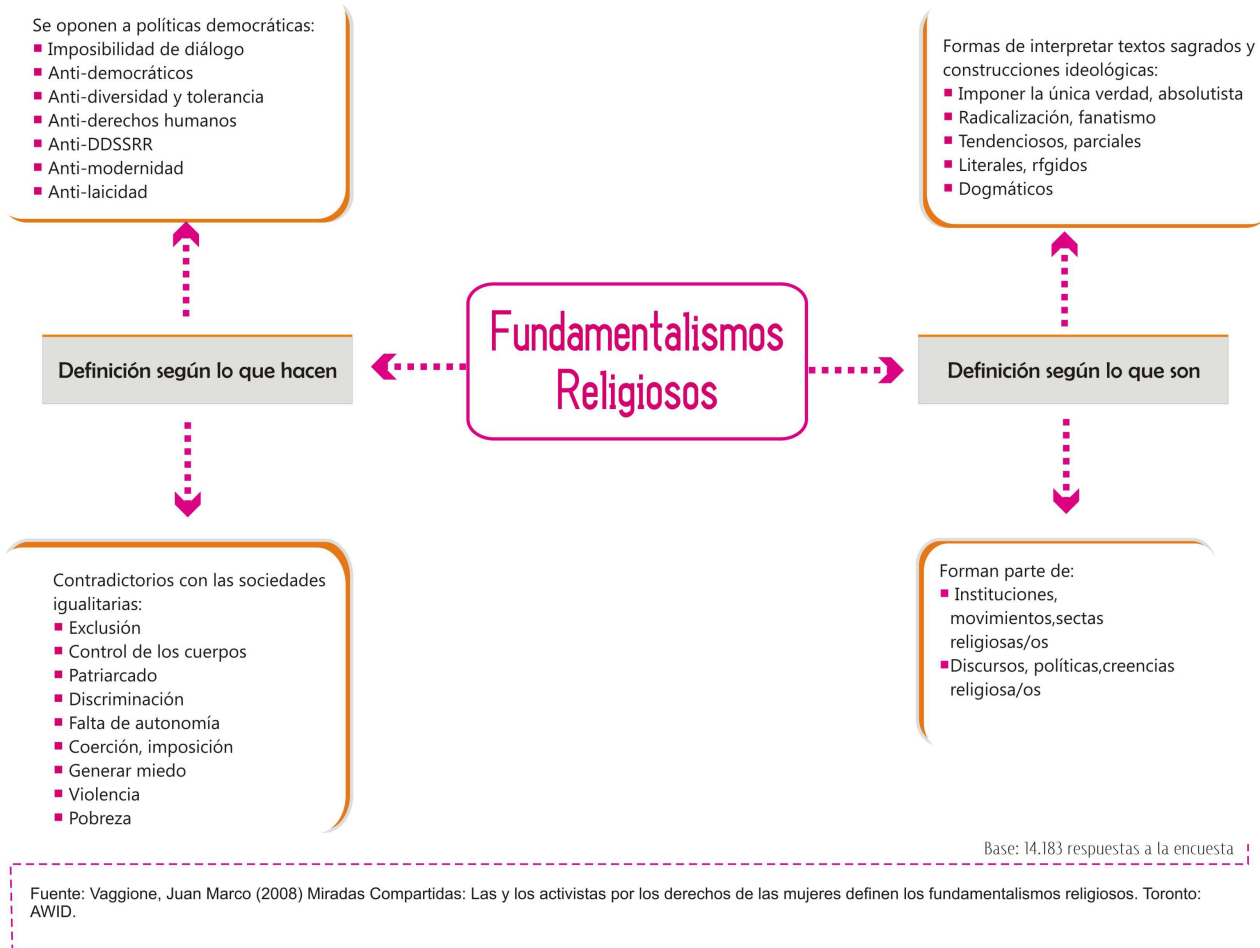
Se oponen a políticas democráticas:
- Imposibilidad de diálogo
- Anti-democráticos
- Anti-diversidad y tolerancia
- Anti-derechos humanos
- Anti-DDSSRR
- Anti-modernidad
- Anti-laicidad

Formas de interpretar textos sagrados y construcciones ideológicas:
- Imponer la única verdad, absolutista
- Radicalización, fanatismo
- Tendenciosos, parciales
- Literales, rfgidos
- Dogmáticos

Definición según lo que hacen

Fundamentalismos Religiosos

Definición según lo que son

Contradictorios con las sociedades igualitarias:
- Exclusión
- Control de los cuerpos
- Patriarcado
- Discriminación
- Falta de autonomía
- Coerción, imposición
- Generar miedo
- Violencia
- Pobreza

Forman parte de:
- Instituciones, movimientos,sectas religiosas/os
- Discursos, políticas,creencias religiosa/os

Base: 14.183 respuestas a la encuesta

Fuente: Vaggione, Juan Marco (2008) Miradas Compartidas: Las y los activistas por los derechos de las mujeres definen los fundamentalismos religiosos. Toronto: AWID.